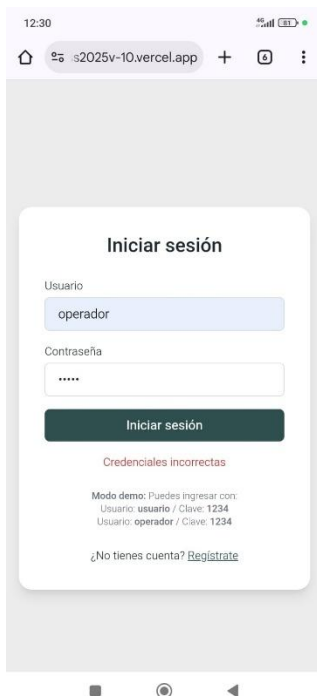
12:30

81

s2025v-10.vercel.app

6

Iniciar sesión

Usuario

operador

Contraseña

•••••

Iniciar sesión

Credenciales incorrectas

**Modo demo:** Puedes ingresar con:
Usuario: **usuario** / Clave: **1234**
Usuario: **operador** / Clave: **1234**

¿No tienes cuenta? Registrate